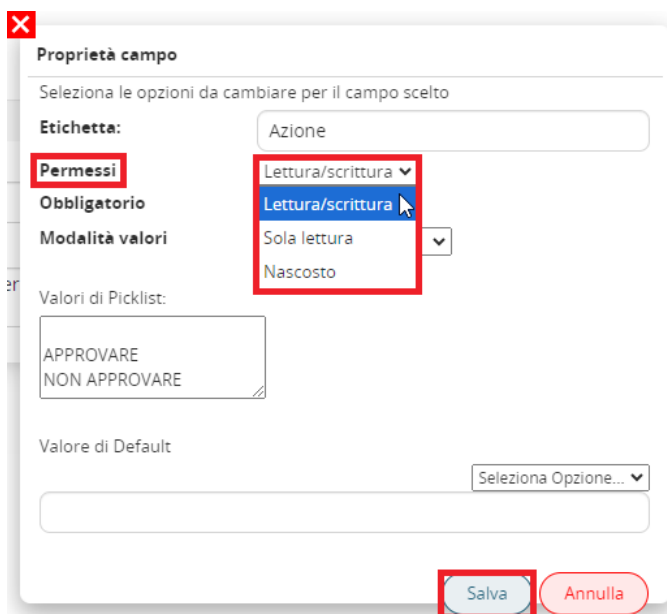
Proprietà campo

Seleziona le opzioni da cambiare per il campo scelto

Etichetta: Azione

Permessi Lettura/scrittura

Lettura/scrittura
Sola lettura
Nascosto

Obbligatorio

Modalità valori

er

Valori di Picklist:

APPROVARE
NON APPROVARE

Valore di Default

Seleziona Opzione...

Salva Annulla